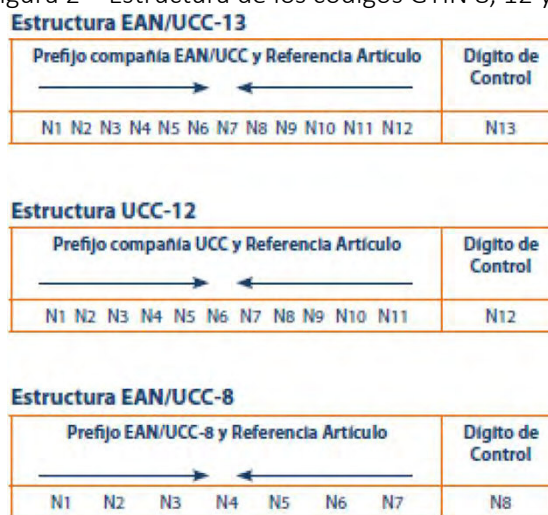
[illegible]igura 2 – Estructura de los códigos GTIN-8, 12 y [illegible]

Estructura EAN/UCC-13

| Prefijo compañía EAN/UCC y Referencia Artículo | Dígito de Control |
|---|---|
| N1 N2 N3 N4 N5 N6 N7 N8 N9 N10 N11 N12 | N13 |

Estructura UCC-12

| Prefijo compañía UCC y Referencia Artículo | Dígito de Control |
|---|---|
| N1 N2 N3 N4 N5 N6 N7 N8 N9 N10 N11 | N12 |

Estructura EAN/UCC-8

| Prefijo EAN/UCC-8 y Referencia Artículo | Dígito de Control |
|---|---|
| N1 N2 N3 N4 N5 N6 N7 | N8 |